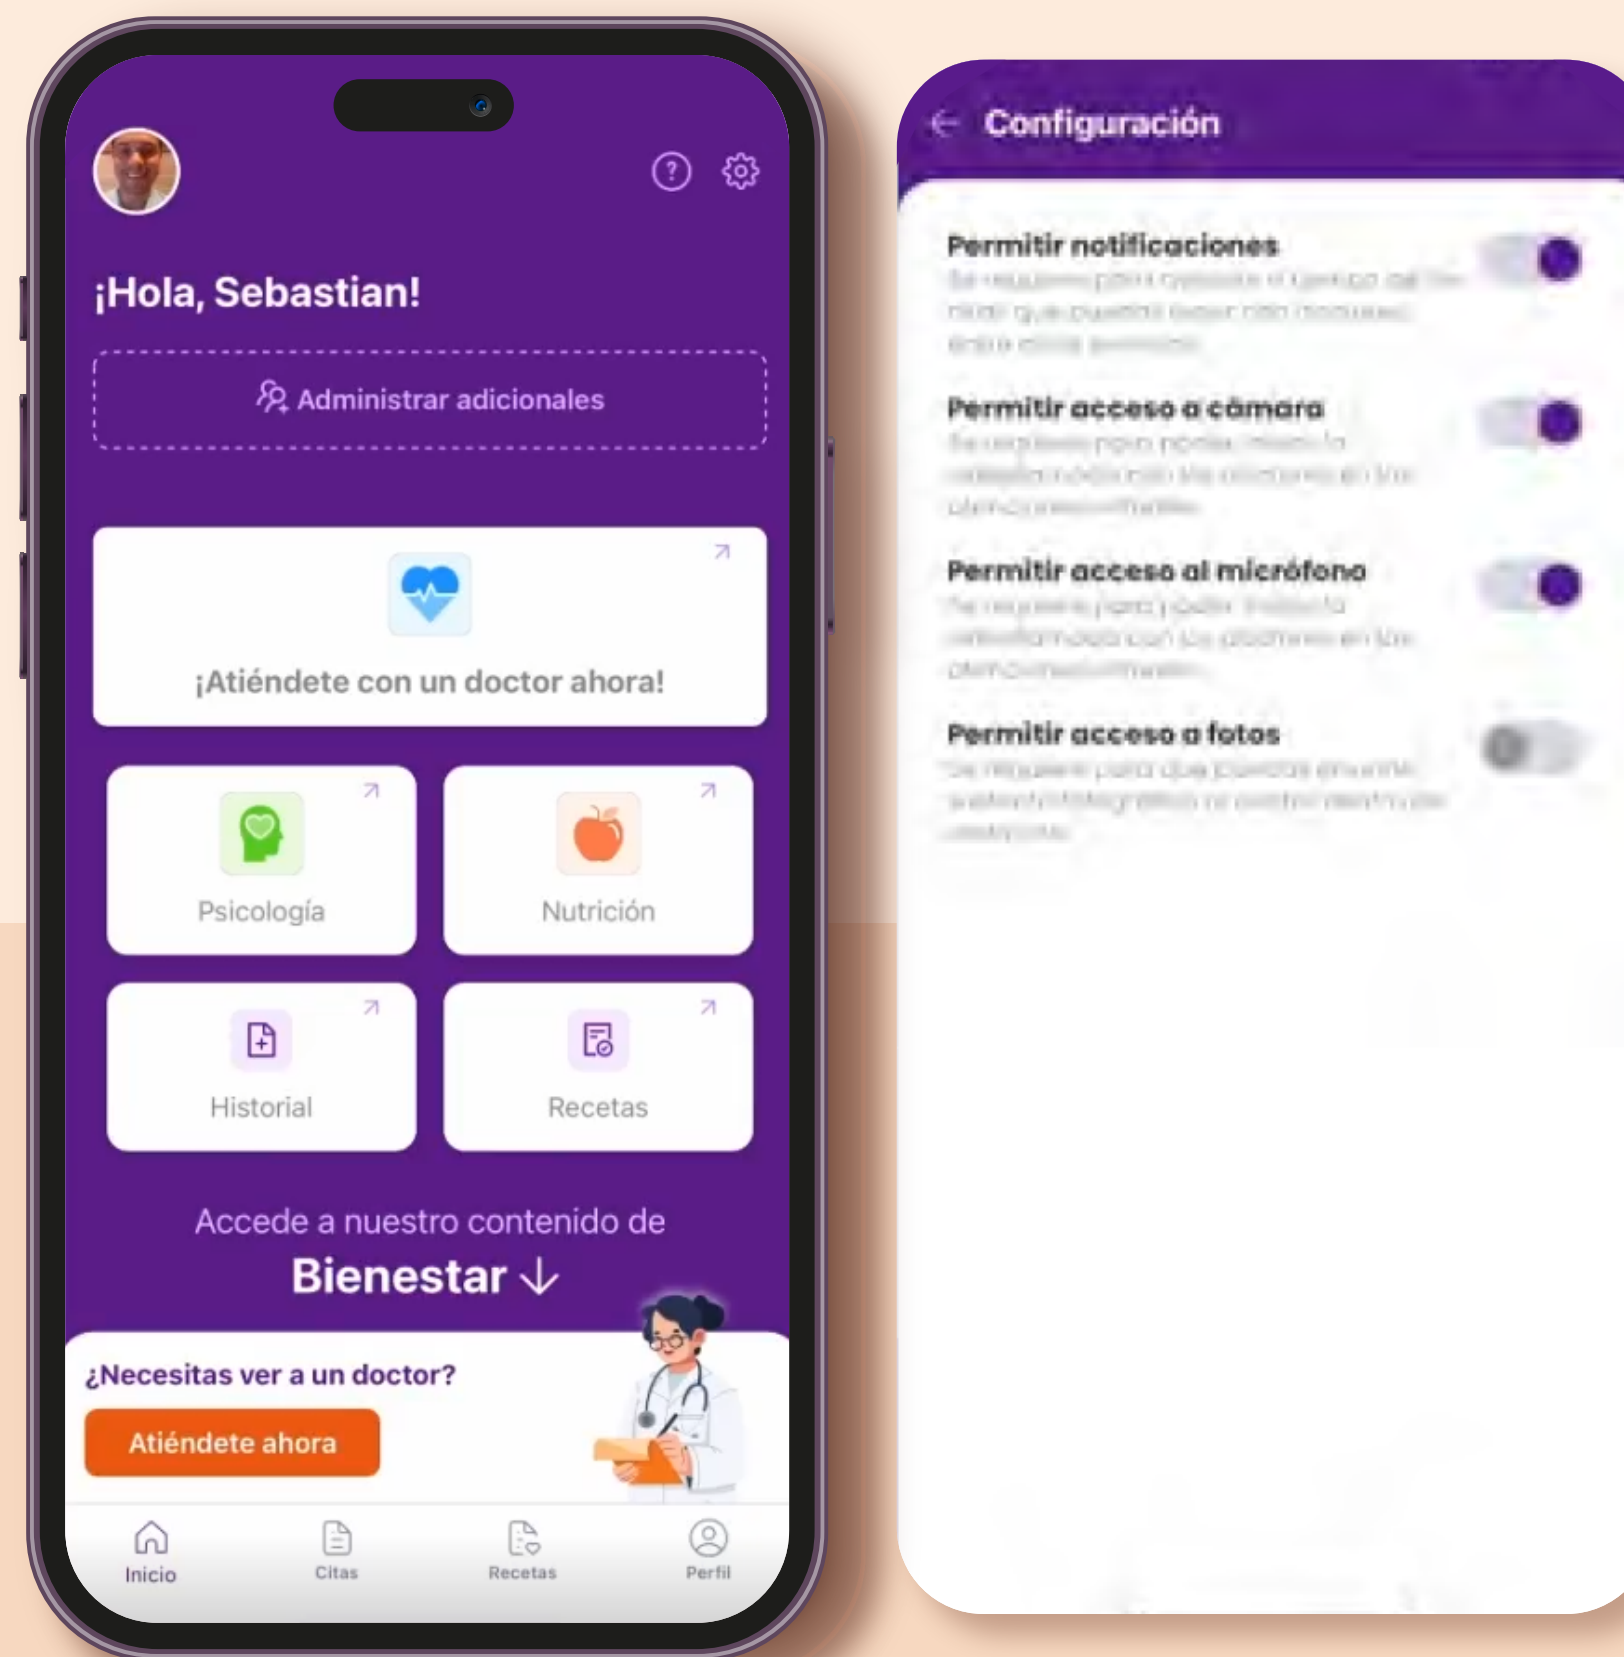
¡Hola, Sebastian!

Administrar adicionales

¡Atiéndete con un doctor ahora!

Psicología

Nutrición

Historial

Recetas

Accede a nuestro contenido de
Bienestar

¿Necesitas ver a un doctor?

Atiéndete ahora

Inicio
Citas
Recetas
Perfil

Configuración

Permitir notificaciones
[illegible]

Permitir acceso a cámara
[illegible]

Permitir acceso al micrófono
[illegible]

Permitir acceso a fotos
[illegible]